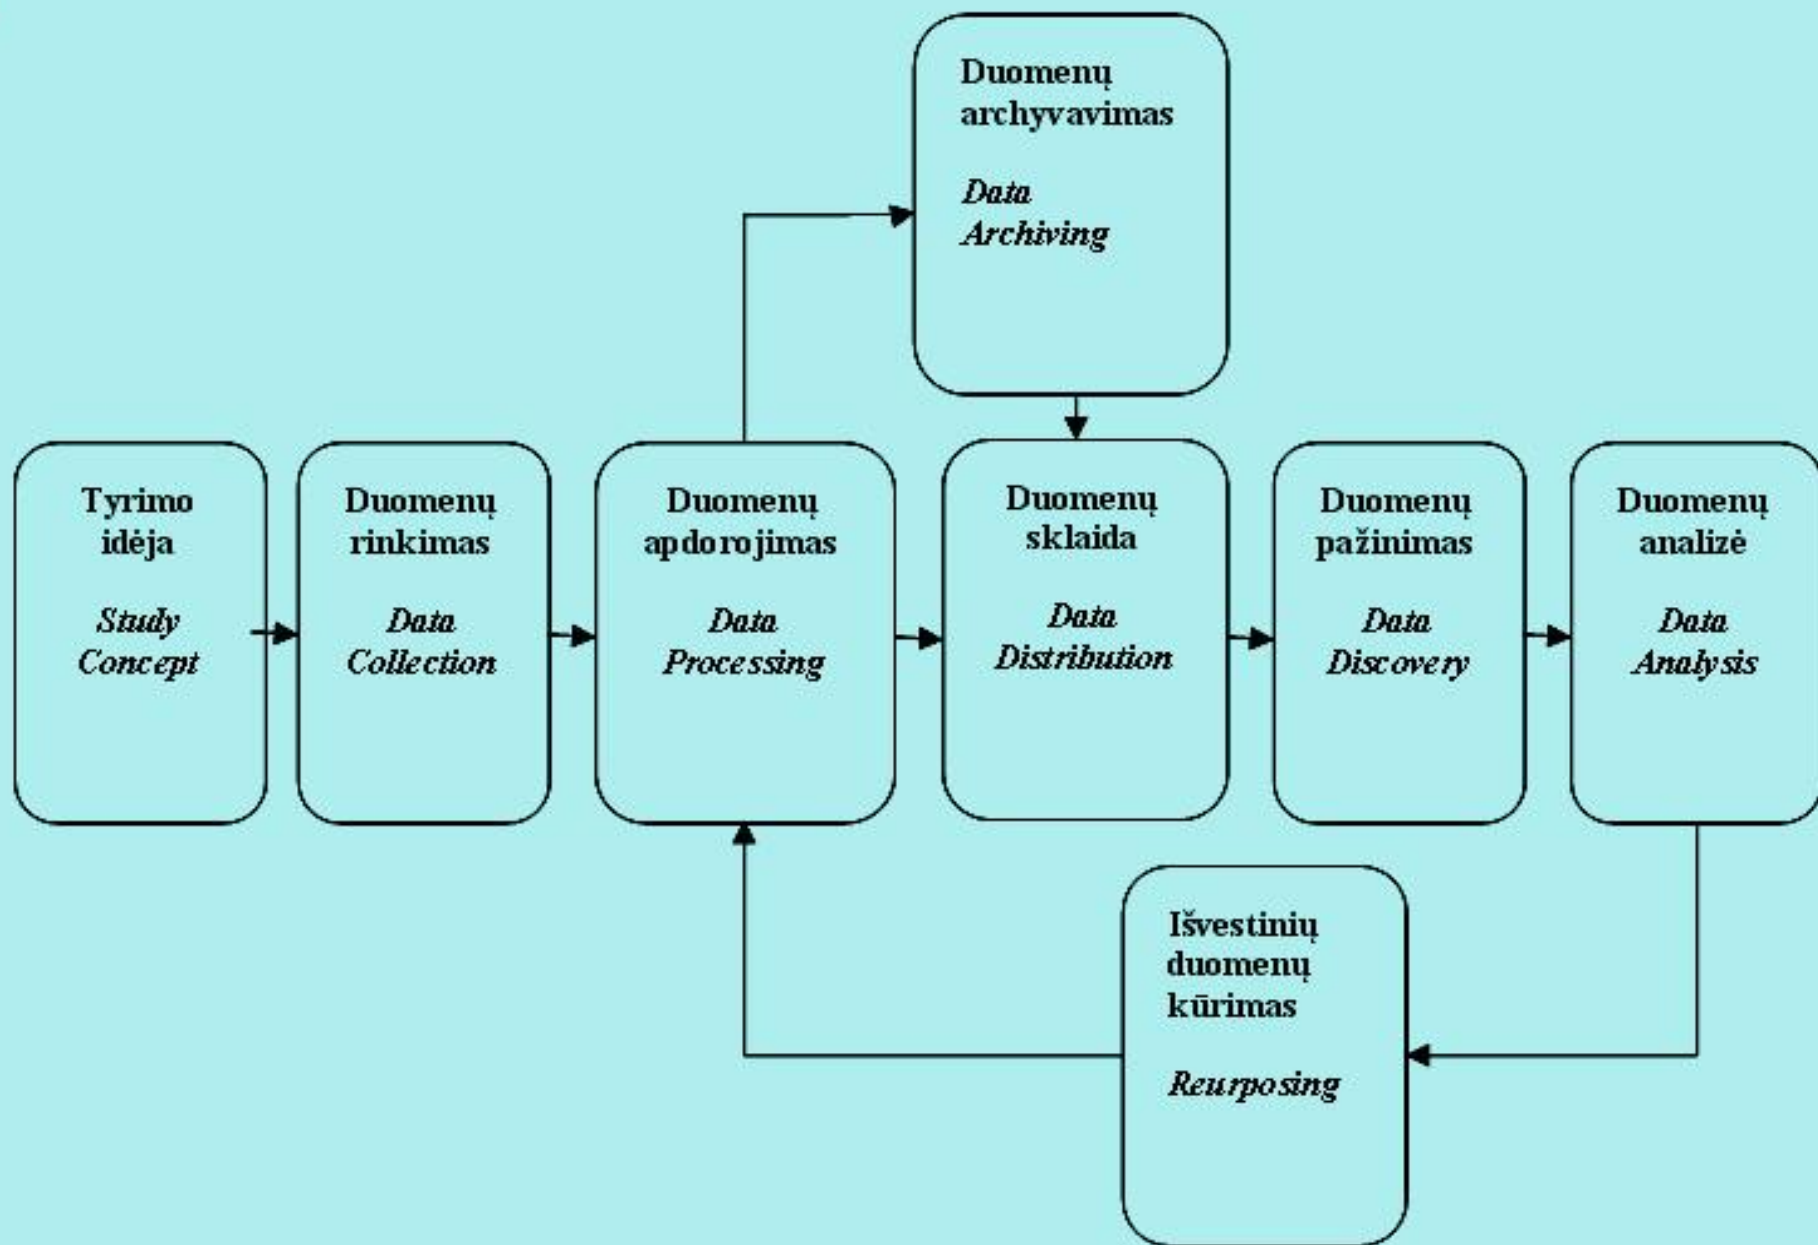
Duomenų archyvavimas

*Data Archiving*

Tyrimo idėja

*Study Concept*

Duomenų rinkimas

*Data Collection*

Duomenų apdorojimas

*Data Processing*

Duomenų sklaida

*Data Distribution*

Duomenų pažinimas

*Data Discovery*

Duomenų analizė

*Data Analysis*

Išvestinių duomenų kūrimas

*Reurposing*